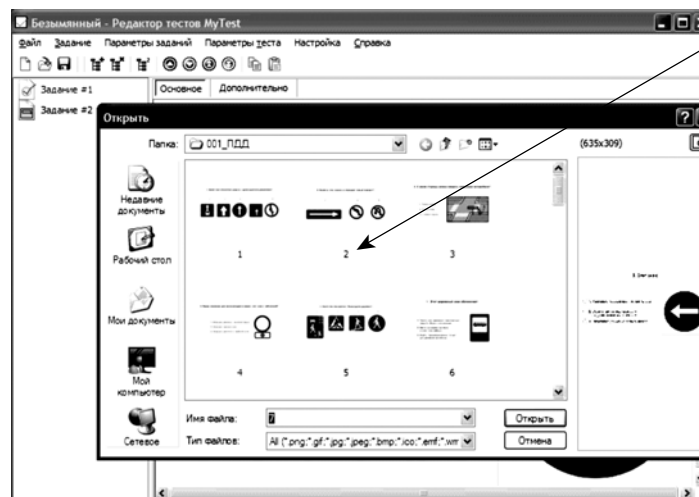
Безымянный - Редактор тестов MyTest

Файл Задание Параметры заданий Параметры теста Настройка Справка

Задание #1
Задание #2

Основное Дополнительно

Открыть

Папка: 001_ПДД

(635x309)

Недавние документы
Рабочий стол
Мои документы
Мой компьютер
Сетевое

1
2
3
4
5
6

Имя файла: 7
Тип файлов: All (*.png;*.gif;*.jpg;*.jpeg;*.bmp;*.ico;*.emf;*.wm

Открыть
Отмена